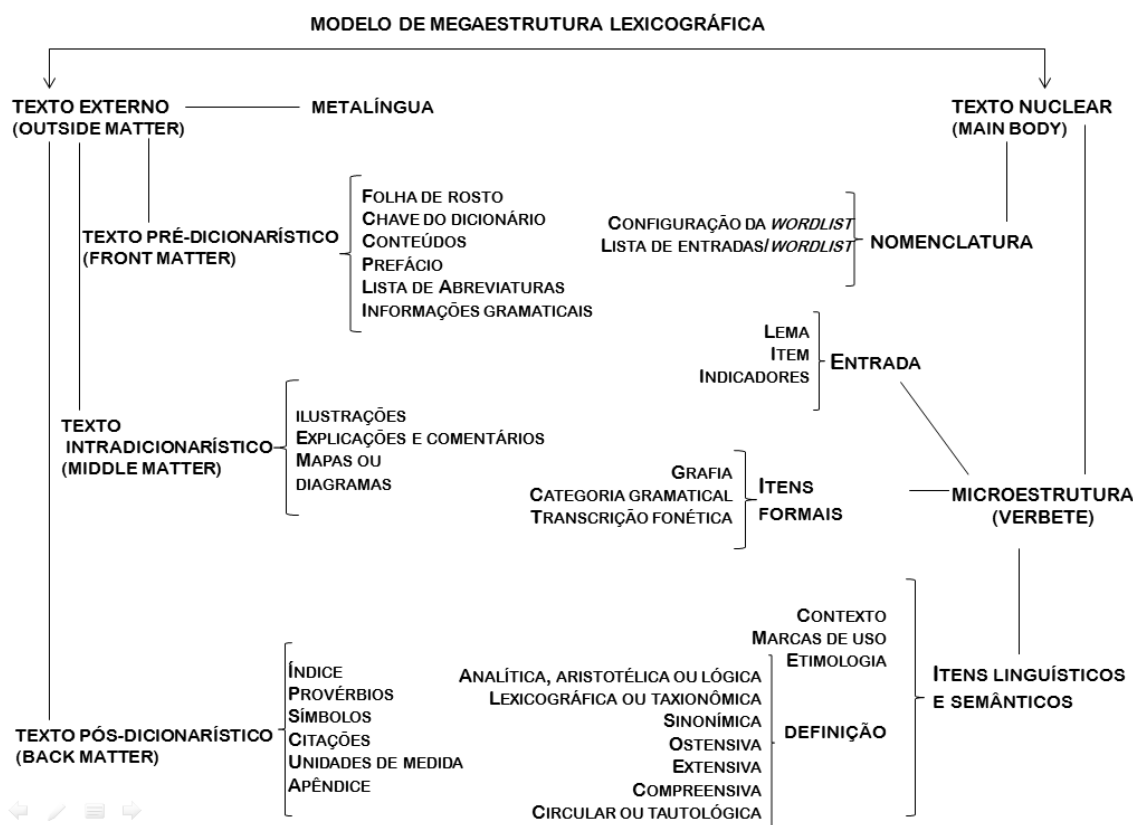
MODELO DE MEGAESTRUTURA LEXICOGRÁFICA

TEXTO EXTERNO (OUTSIDE MATTER)

METALÍNGUA

TEXTO NUCLEAR (MAIN BODY)

TEXTO PRÉ-DICIONARÍSTICO (FRONT MATTER)

FOLHA DE ROSTO
CHAVE DO DICIONÁRIO
CONTEÚDOS
PREFÁCIO
LISTA DE ABREVIATURAS
INFORMAÇÕES GRAMATICAIS

CONFIGURAÇÃO DA *WORDLIST*
LISTA DE ENTRADAS/*WORDLIST*

NOMENCLATURA

LEMA
ITEM
INDICADORES

ENTRADA

TEXTO INTRADICIONARÍSTICO (MIDDLE MATTER)

ILUSTRAÇÕES
EXPLICAÇÕES E COMENTÁRIOS
MAPAS OU DIAGRAMAS

GRAFIA
CATEGORIA GRAMATICAL
TRANSCRIÇÃO FONÉTICA

ITENS FORMAIS

MICROESTRUTURA (VERBETE)

CONTEXTO
MARCAS DE USO
ETIMOLOGIA

ITENS LINGUÍSTICOS E SEMÂNTICOS

TEXTO PÓS-DICIONARÍSTICO (BACK MATTER)

ÍNDICE
PROVÉRBIOS
SÍMBOLOS
CITAÇÕES
UNIDADES DE MEDIDA
APÊNDICE

ANALÍTICA, ARISTOTÉLICA OU LÓGICA
LEXICOGRÁFICA OU TAXIONÔMICA
SINONÍMICA
OSTENSIVA
EXTENSIVA
COMPREENSIVA
CIRCULAR OU TAUTOLÓGICA

DEFINIÇÃO